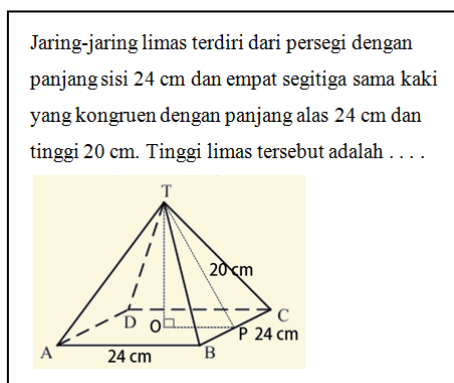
Jaring-jaring limas terdiri dari persegi dengan panjang sisi 24 cm dan empat segitiga sama kaki yang kongruen dengan panjang alas 24 cm dan tinggi 20 cm. Tinggi limas tersebut adalah . . . .

T
20 cm
D
O
C
P
24 cm
A
24 cm
B